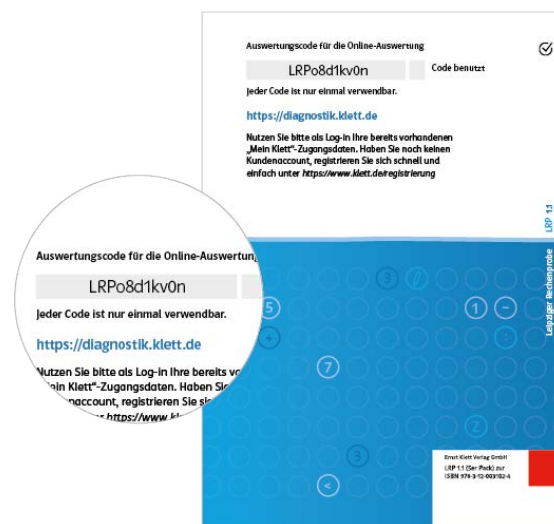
Auswertungscode für die Online-Auswertung

LRPo8d1kv0n

Code benutzt

Jeder Code ist nur einmal verwendbar.

https://diagnostik.klett.de

Nutzen Sie bitte als Log-in Ihre bereits vorhandenen „Mein Klett"-Zugangsdaten. Haben Sie noch keinen Kundenaccount, registrieren Sie sich schnell und einfach unter https://www.klett.de/registrierung

LRP 1.3

Leipziger Rechenprobe

Auswertungscode für die Online-Auswertung

LRPo8d1kv0n

Jeder Code ist nur einmal verwendbar.

https://diagnostik.klett.de

Nutzen Sie bitte als Log-in Ihre bereits vo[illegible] „Mein Klett"-Zugangsdaten. Haben Si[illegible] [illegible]naccount, registrieren Sie si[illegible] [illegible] https://www.kl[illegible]

5 3 1 7 3

Ernst Klett Verlag GmbH
LRP 1.1 (5er Pack) zur
ISBN 978-3-12-003182-4